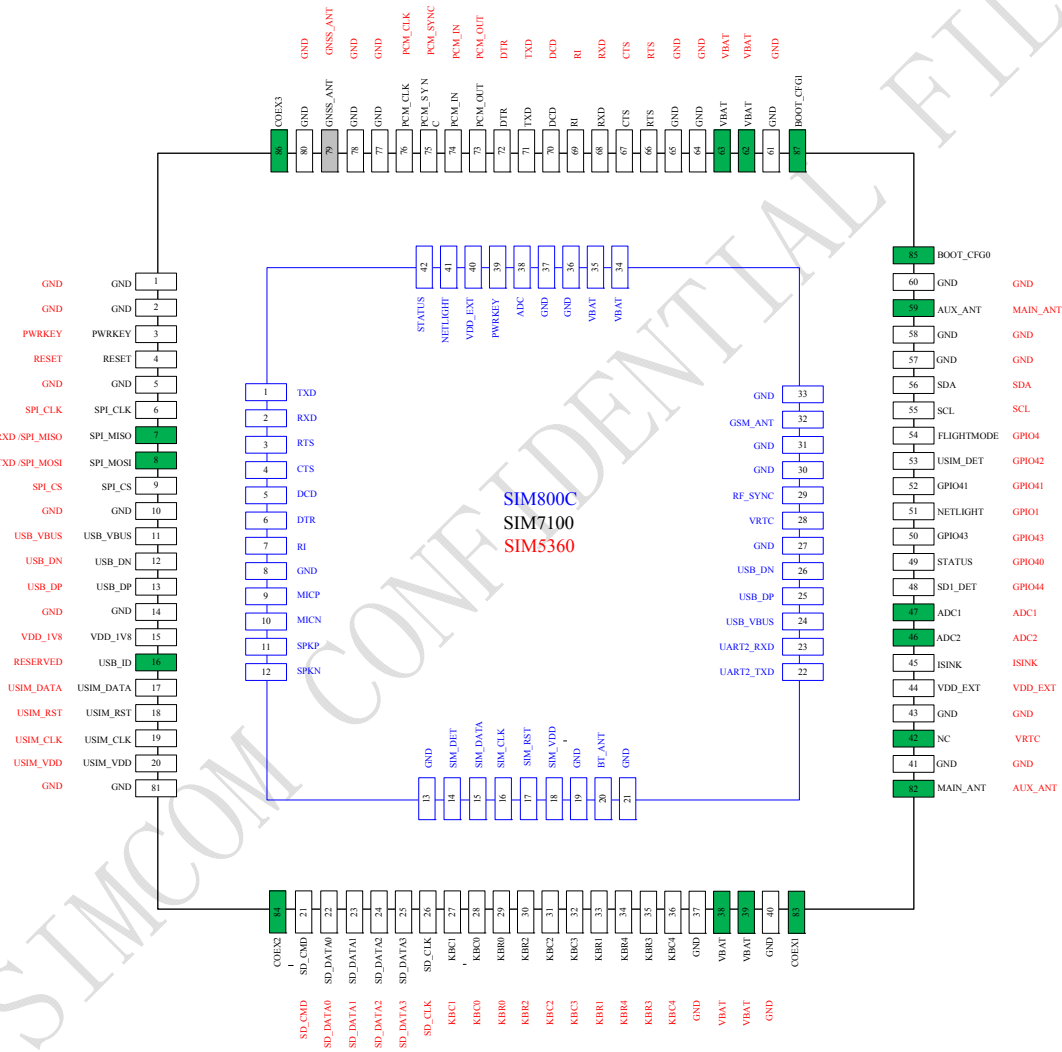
GND GNSS_ANT GND GND PCM_CLK PCM_SYNC PCM_IN PCM_OUT DTR TXD DCD RI RXD CTS RTS GND GND VBAT VBAT GND

COEX3 GND GNSS_ANT GND GND PCM_CLK PCM_SYNC PCM_IN PCM_OUT DTR TXD DCD RI RXD CTS RTS GND GND VBAT VBAT GND BOOT_CFG1

86 80 79 78 77 76 75 74 73 72 71 70 69 68 67 66 65 64 63 62 61 87

42 41 40 39 38 37 36 35 34

STATUS NETLIGHT VDD_EXT PWRKEY ADC GND GND VBAT VBAT

| | | |
|---|---|---|
| GND | GND | 1 |
| GND | GND | 2 |
| PWRKEY | PWRKEY | 3 |
| RESET | RESET | 4 |
| GND | GND | 5 |
| SPI_CLK | SPI_CLK | 6 |
| RXD /SPI_MISO | SPI_MISO | 7 |
| TXD /SPI_MOSI | SPI_MOSI | 8 |
| SPI_CS | SPI_CS | 9 |
| GND | GND | 10 |
| USB_VBUS | USB_VBUS | 11 |
| USB_DN | USB_DN | 12 |
| USB_DP | USB_DP | 13 |
| GND | GND | 14 |
| VDD_1V8 | VDD_1V8 | 15 |
| RESERVED | USB_ID | 16 |
| USIM_DATA | USIM_DATA | 17 |
| USIM_RST | USIM_RST | 18 |
| USIM_CLK | USIM_CLK | 19 |
| USIM_VDD | USIM_VDD | 20 |
| GND | GND | 81 |

| | |
|---|---|
| 1 | TXD |
| 2 | RXD |
| 3 | RTS |
| 4 | CTS |
| 5 | DCD |
| 6 | DTR |
| 7 | RI |
| 8 | GND |
| 9 | MICP |
| 10 | MICN |
| 11 | SPKP |
| 12 | SPKN |

SIM800C
SIM7100
SIM5360

| | |
|---|---|
| GND | 33 |
| GSM_ANT | 32 |
| GND | 31 |
| GND | 30 |
| RF_SYNC | 29 |
| VRTC | 28 |
| GND | 27 |
| USB_DN | 26 |
| USB_DP | 25 |
| USB_VBUS | 24 |
| UART2_RXD | 23 |
| UART2_TXD | 22 |

| | | |
|---|---|---|
| 85 | BOOT_CFG0 | |
| 60 | GND | GND |
| 59 | AUX_ANT | MAIN_ANT |
| 58 | GND | GND |
| 57 | GND | GND |
| 56 | SDA | SDA |
| 55 | SCL | SCL |
| 54 | FLIGHTMODE | GPIO4 |
| 53 | USIM_DET | GPIO42 |
| 52 | GPIO41 | GPIO41 |
| 51 | NETLIGHT | GPIO1 |
| 50 | GPIO43 | GPIO43 |
| 49 | STATUS | GPIO40 |
| 48 | SD1_DET | GPIO44 |
| 47 | ADC1 | ADC1 |
| 46 | ADC2 | ADC2 |
| 45 | ISINK | ISINK |
| 44 | VDD_EXT | VDD_EXT |
| 43 | GND | GND |
| 42 | NC | VRTC |
| 41 | GND | GND |
| 82 | MAIN_ANT | AUX_ANT |

GND SIM_DET SIM_DATA SIM_CLK SIM_RST SIM_VDD GND BT_ANT GND

13 14 15 16 17 18 19 20 21

84 21 22 23 24 25 26 27 28 29 30 31 32 33 34 35 36 37 38 39 40 83

COEX2 SD_CMD SD_DATA0 SD_DATA1 SD_DATA2 SD_DATA3 SD_CLK KBC1 KBC0 KBR0 KBR2 KBC2 KBC3 KBR1 KBR4 KBR3 KBC4 GND VBAT VBAT GND COEX1

SD_CMD SD_DATA0 SD_DATA1 SD_DATA2 SD_DATA3 SD_CLK KBC1 KBC0 KBR0 KBR2 KBC2 KBC3 KBR1 KBR4 KBR3 KBC4 GND VBAT VBAT GND

SIMCOM CONFIDENTIAL FILE